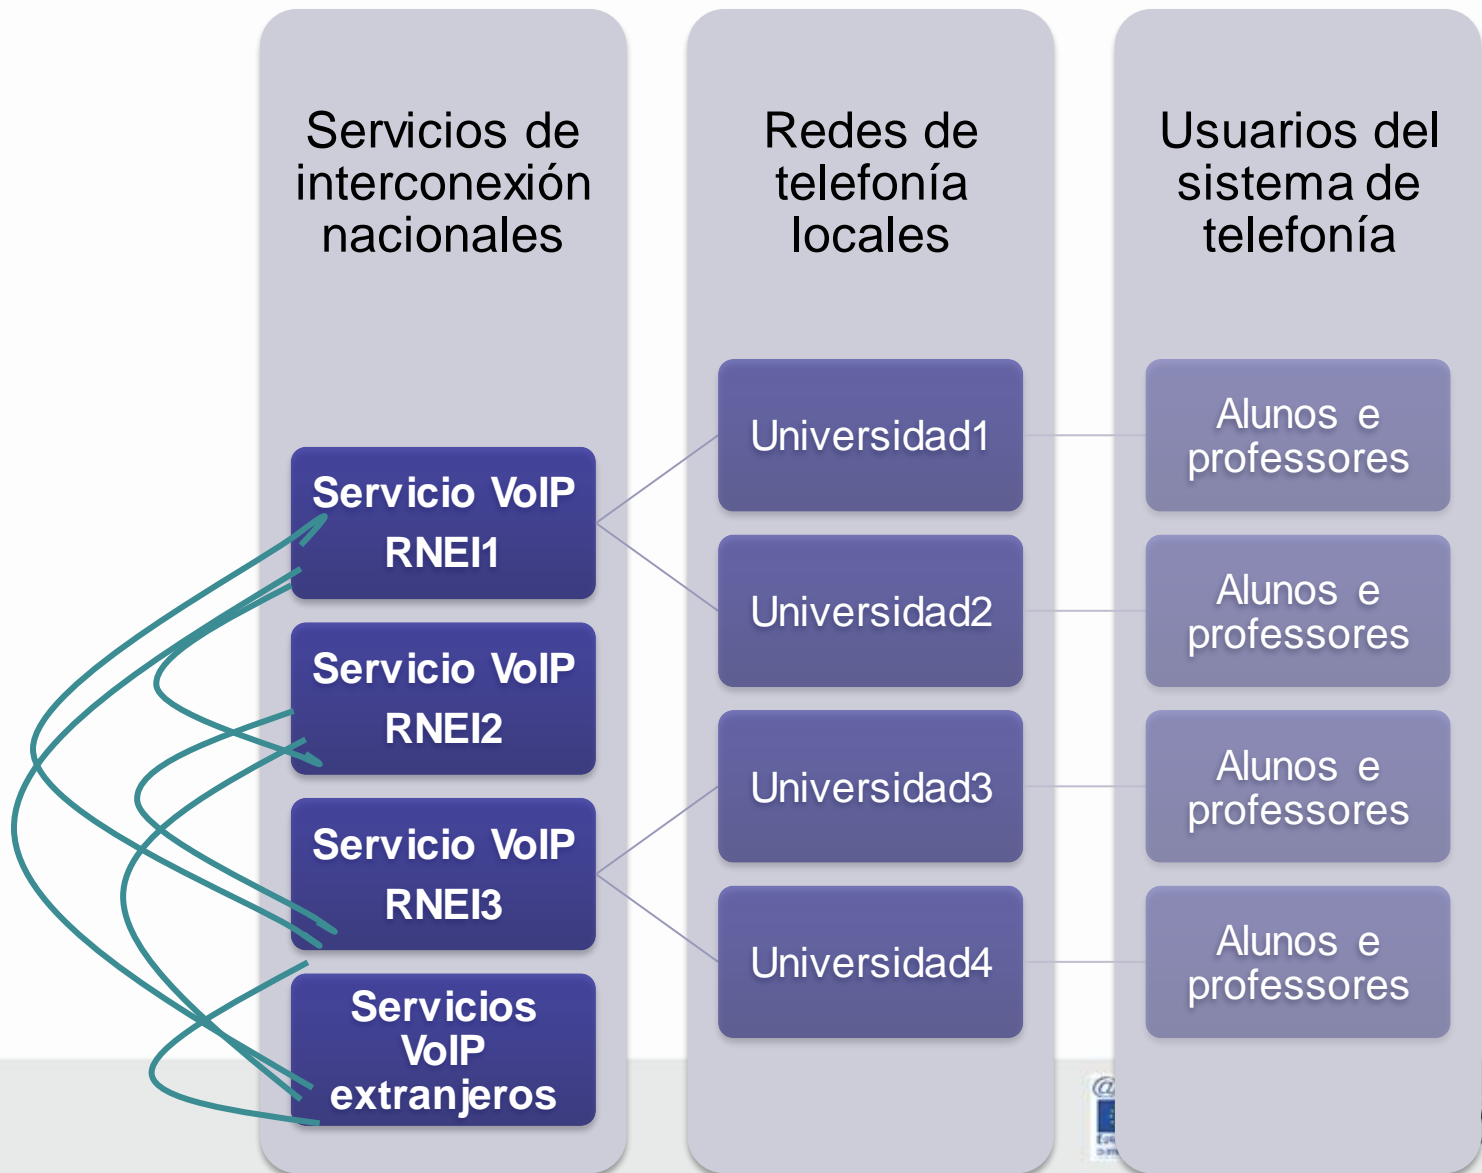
Servicios de interconexión nacionales

Redes de telefonía locales

Usuarios del sistema de telefonía

Servicio VoIP RNEI1

Servicio VoIP RNEI2

Servicio VoIP RNEI3

Servicios VoIP extranjeros

Universidad1

Universidad2

Universidad3

Universidad4

Alunos e professores

Alunos e professores

Alunos e professores

Alunos e professores